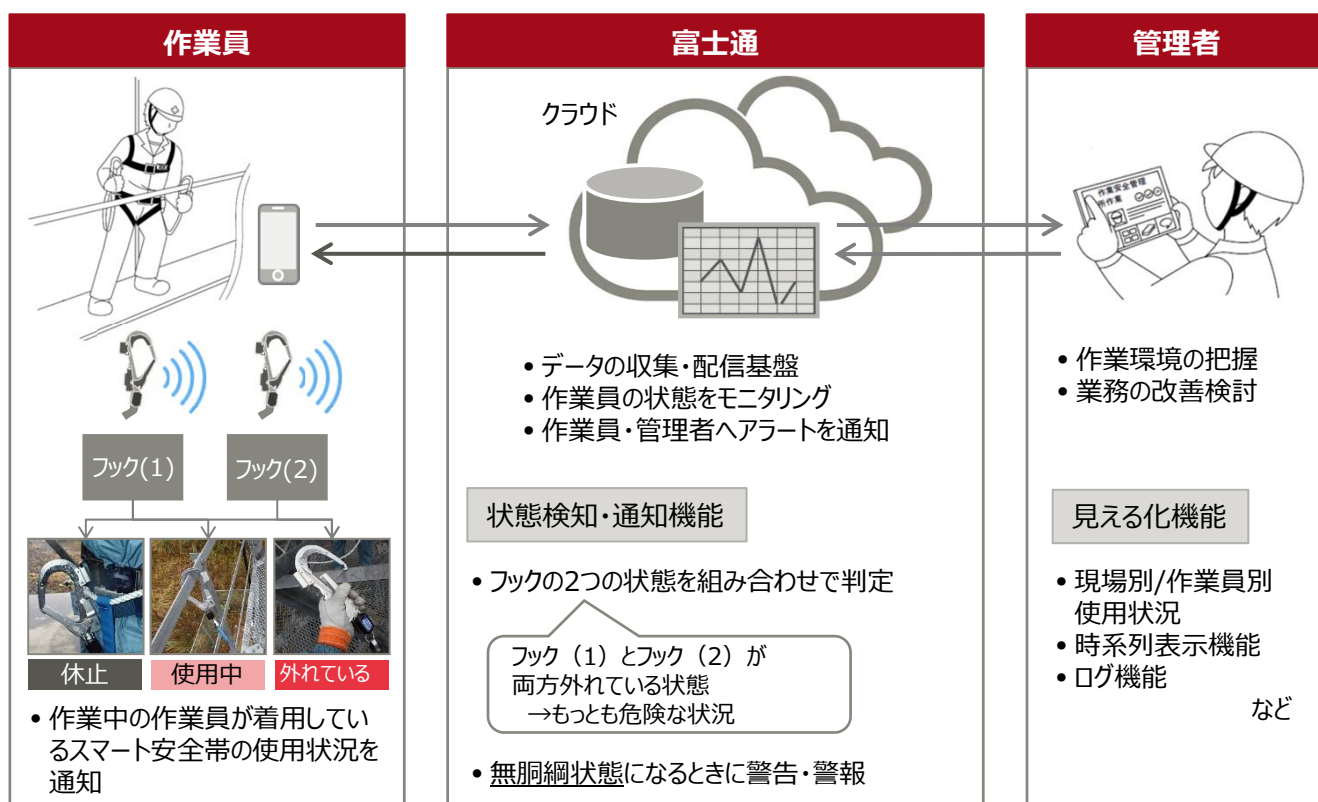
作業員

フック(1)

フック(2)

休止

使用中

外れている

• 作業中の作業員が着用しているスマート安全帯の使用状況を通知

富士通

クラウド

• データの収集・配信基盤
• 作業員の状態をモニタリング
• 作業員・管理者へアラートを通知

状態検知・通知機能

• フックの2つの状態を組み合わせで判定

フック（1）とフック（2）が両方外れている状態
→もっとも危険な状況

• 無胴綱状態になるときに警告・警報

管理者

作業安全管理

• 作業環境の把握
• 業務の改善検討

見える化機能

• 現場別/作業員別使用状況
• 時系列表示機能
• ログ機能

など